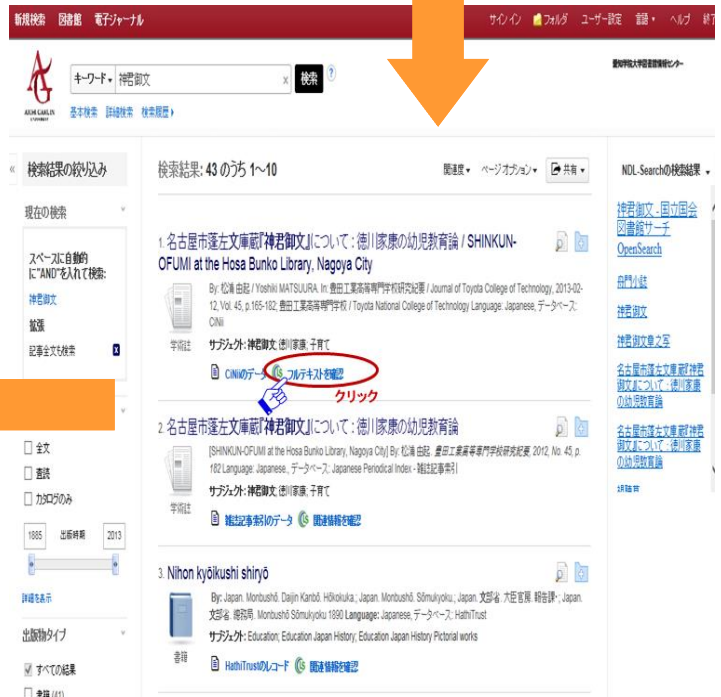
新規検索 図書館 電子ジャーナル

サインイン フォルダ ユーザー設定 言語 ヘルプ 終了

AICHI GAKUIN UNIVERSITY

キーワード 神君御文 検索 ?

基本検索 詳細検索 検索履歴

愛知学院大学図書館情報センター

検索結果の絞り込み

現在の検索

スペースに自動的に"AND"を入れて検索:

神君御文

拡張

記事全文も検索

□ 全文

□ 書評

□ カタログのみ

1885 出版時期 2013

詳細を表示

出版物タイプ

☑ すべての結果

□ 書籍 (41)

検索結果: 43 のうち 1～10

関連度 ページオプション 共有

1. 名古屋市蓬左文庫蔵『神君御文』について：徳川家康の幼児教育論 / SHINKUN-OFUMI at the Hosa Bunko Library, Nagoya City

By: 松浦 由起 / Yoshiki MATSUURA. In: 豊田工業高等専門学校研究紀要 / Journal of Toyota College of Technology, 2013-02-12, Vol. 45, p.165-182; 豊田工業高等専門学校 / Toyota National College of Technology Language: Japanese, データベース: CiNii

学術誌

サブジェクト: 神君御文, 徳川家康, 子育て

CiNiiのデータ フルテキストを確認

クリック

2. 名古屋市蓬左文庫蔵『神君御文』について：徳川家康の幼児教育論

[SHINKUN-OFUMI at the Hosa Bunko Library, Nagoya City] By: 松浦 由起. 豊田工業高等専門学校研究紀要. 2012, No. 45, p. 182 Language: Japanese., データベース: Japanese Periodical Index - 雑誌記事索引

学術誌

サブジェクト: 神君御文, 徳川家康, 子育て

雑誌記事索引のデータ 関連情報を確認

3. Nihon kyōikushi shiryō

By: Japan. Monbushō. Daijin Kanbō. Hōkokuka.; Japan. Monbushō. Sōmukyoku.; Japan. 文部省. 大臣官房 報告課.; Japan. 文部省. 総務局. Monbushō Sōmukyoku 1890 Language: Japanese, データベース: HathiTrust

書籍

サブジェクト: Education; Education Japan History; Education Japan History Pictorial works

HathiTrustのレコード 関連情報を確認

NDL-Searchの検索結果

神君御文 - 国立国会図書館サーチ OpenSearch

御門小注

神君御文

神君御文書之写

名古屋市蓬左文庫蔵『神君御文』について：徳川家康の幼児教育論

名古屋市蓬左文庫蔵『神君御文』について：徳川家康の幼児教育論

詳細目